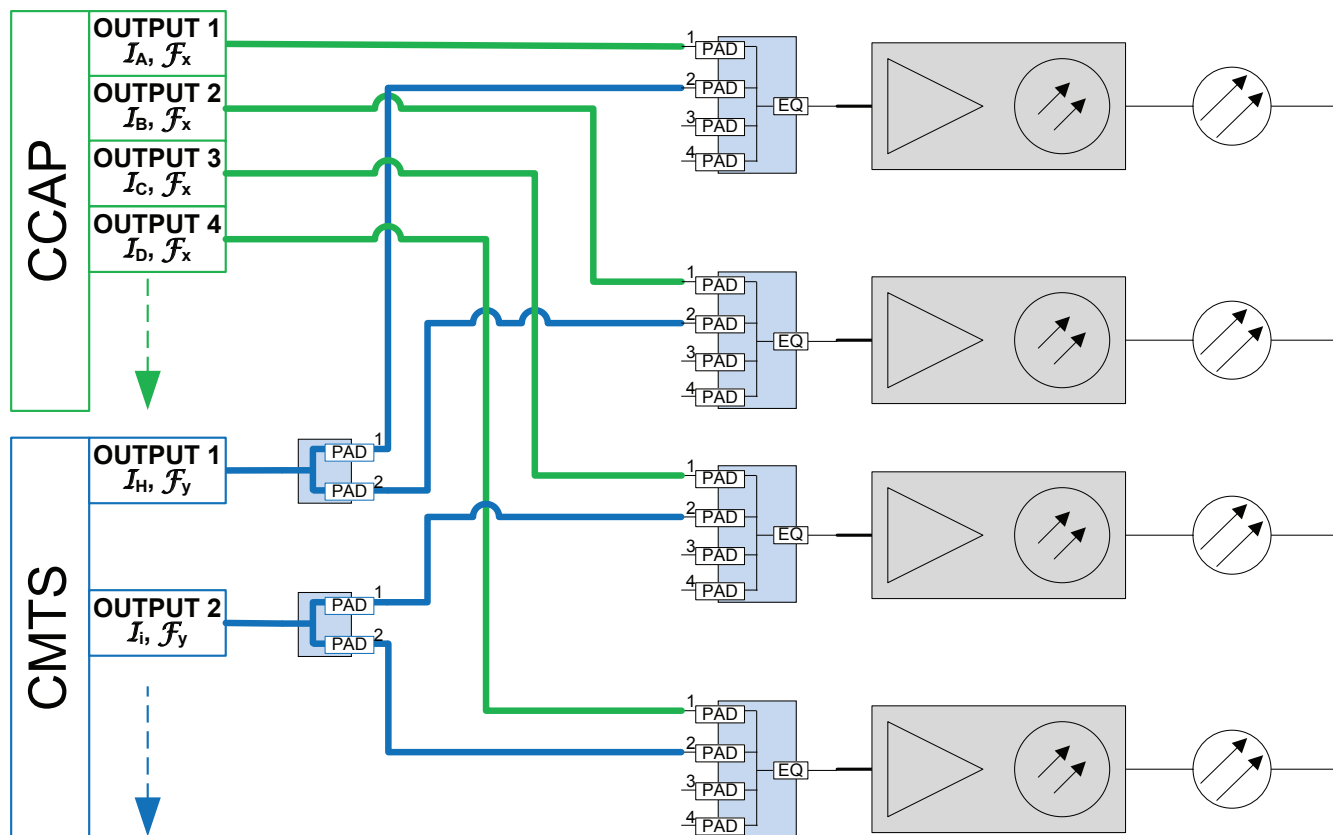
CCAP

OUTPUT 1
$\mathcal{I}_A$, $\mathcal{F}_x$

OUTPUT 2
$\mathcal{I}_B$, $\mathcal{F}_x$

OUTPUT 3
$\mathcal{I}_C$, $\mathcal{F}_x$

OUTPUT 4
$\mathcal{I}_D$, $\mathcal{F}_x$

CMTS

OUTPUT 1
$\mathcal{I}_H$, $\mathcal{F}_y$

OUTPUT 2
$\mathcal{I}_i$, $\mathcal{F}_y$

PAD 1
PAD 2

PAD 1
PAD 2

1 PAD
2 PAD
3 PAD
4 PAD
EQ

1 PAD
2 PAD
3 PAD
4 PAD
EQ

1 PAD
2 PAD
3 PAD
4 PAD
EQ

1 PAD
2 PAD
3 PAD
4 PAD
EQ